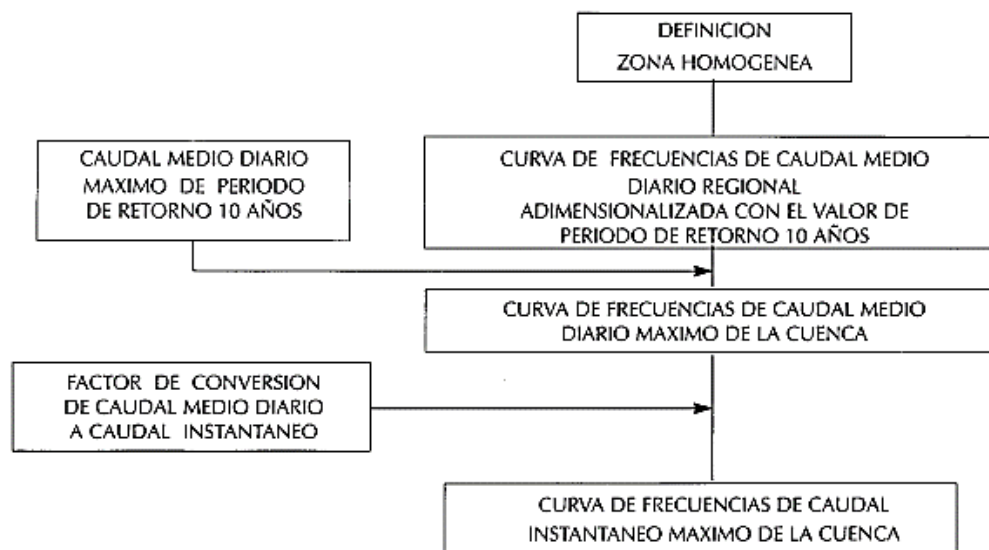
DEFINICION
ZONA HOMOGENEA

CAUDAL MEDIO DIARIO MAXIMO DE PERIODO DE RETORNO 10 AÑOS

CURVA DE FRECUENCIAS DE CAUDAL MEDIO DIARIO REGIONAL ADIMENSIONALIZADA CON EL VALOR DE PERIODO DE RETORNO 10 AÑOS

CURVA DE FRECUENCIAS DE CAUDAL MEDIO DIARIO MAXIMO DE LA CUENCA

FACTOR DE CONVERSION DE CAUDAL MEDIO DIARIO A CAUDAL INSTANTANEO

CURVA DE FRECUENCIAS DE CAUDAL INSTANTANEO MAXIMO DE LA CUENCA